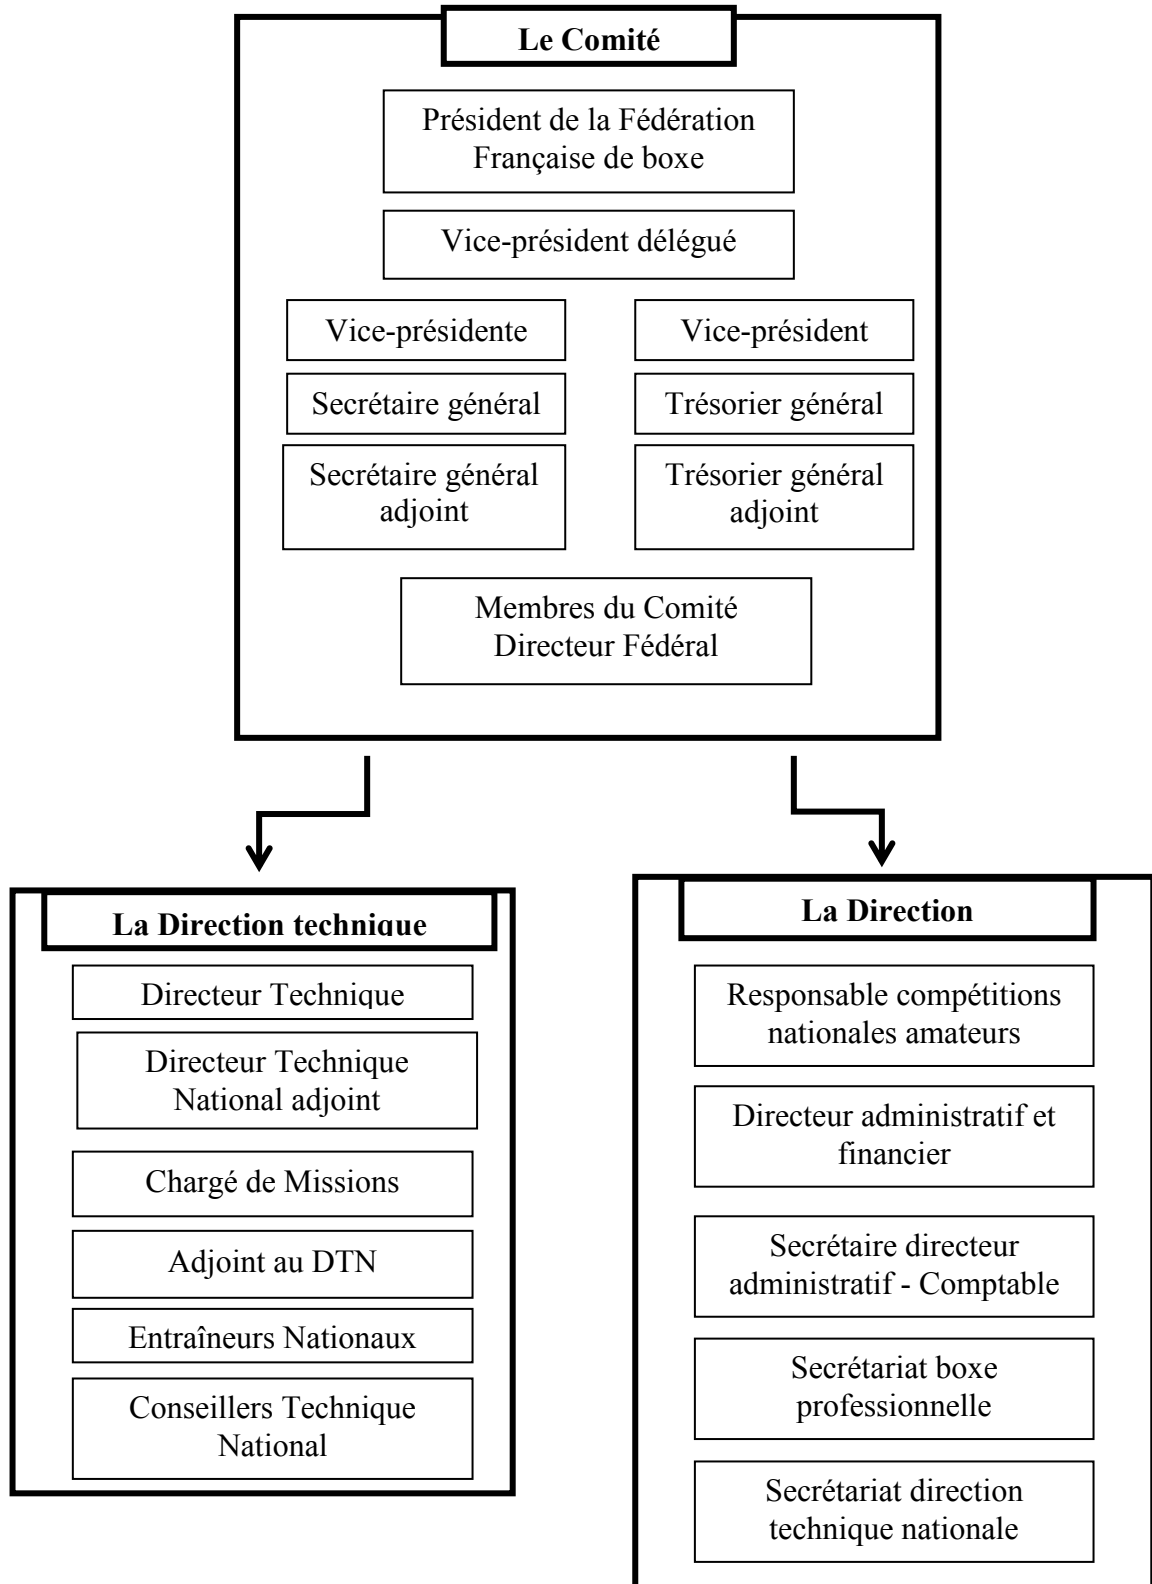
Le Comité

Président de la Fédération Française de boxe

Vice-président délégué

Vice-présidente

Secrétaire général

Secrétaire général adjoint

Vice-président

Trésorier général

Trésorier général adjoint

Membres du Comité Directeur Fédéral

La Direction technique

Directeur Technique

Directeur Technique National adjoint

Chargé de Missions

Adjoint au DTN

Entraîneurs Nationaux

Conseillers Technique National

La Direction

Responsable compétitions nationales amateurs

Directeur administratif et financier

Secrétaire directeur administratif - Comptable

Secrétariat boxe professionnelle

Secrétariat direction technique nationale